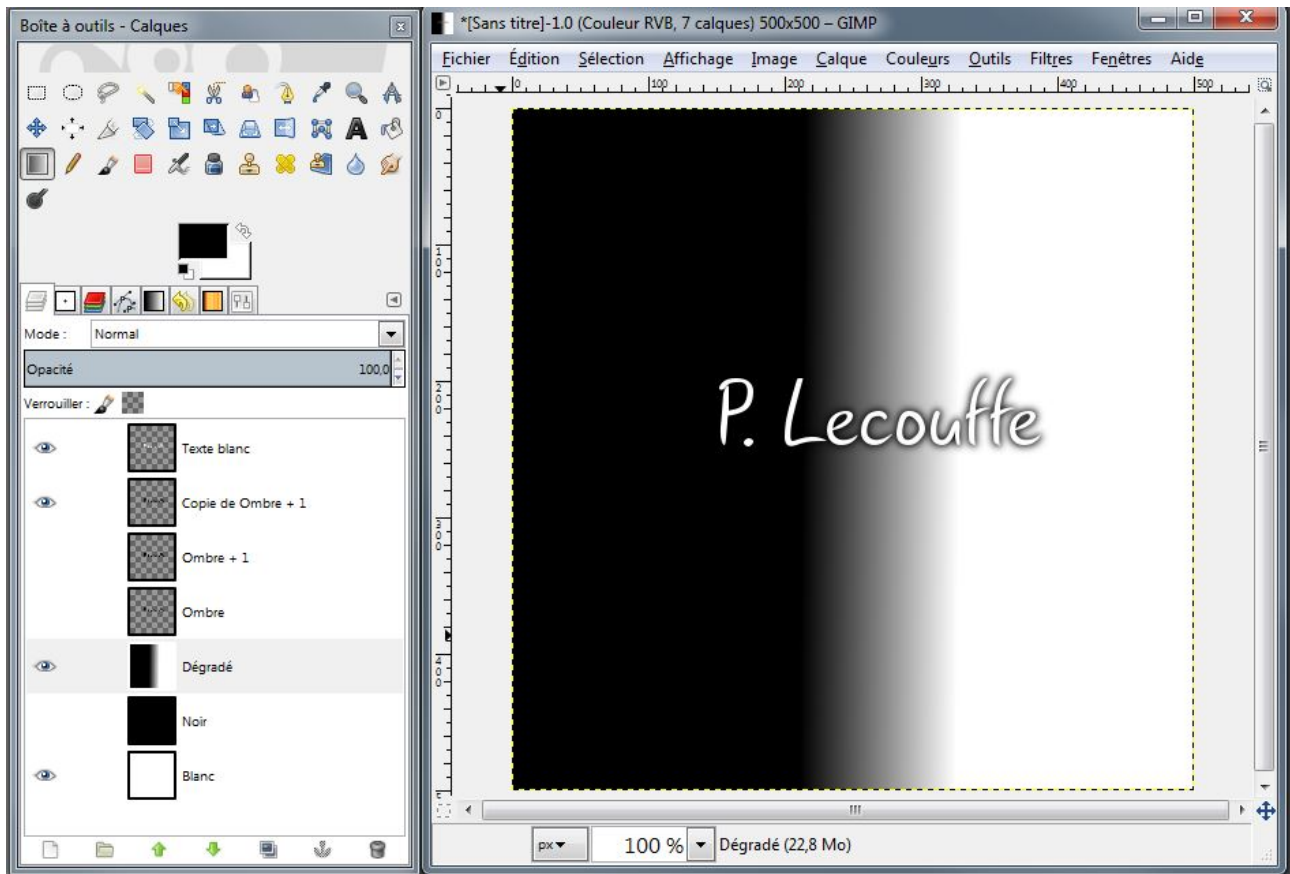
Boîte à outils - Calques

Mode : Normal

Opacité 100,0

Verrouiller :

Texte blanc

Copie de Ombre + 1

Ombre + 1

Ombre

Dégradé

Noir

Blanc

*[Sans titre]-1.0 (Couleur RVB, 7 calques) 500x500 – GIMP

Fichier Édition Sélection Affichage Image Calque Couleurs Outils Filtres Fenêtres Aide

0 100 200 300 400 500

100 200 300 400

P. Lecouffe

px 100 % Dégradé (22,8 Mo)